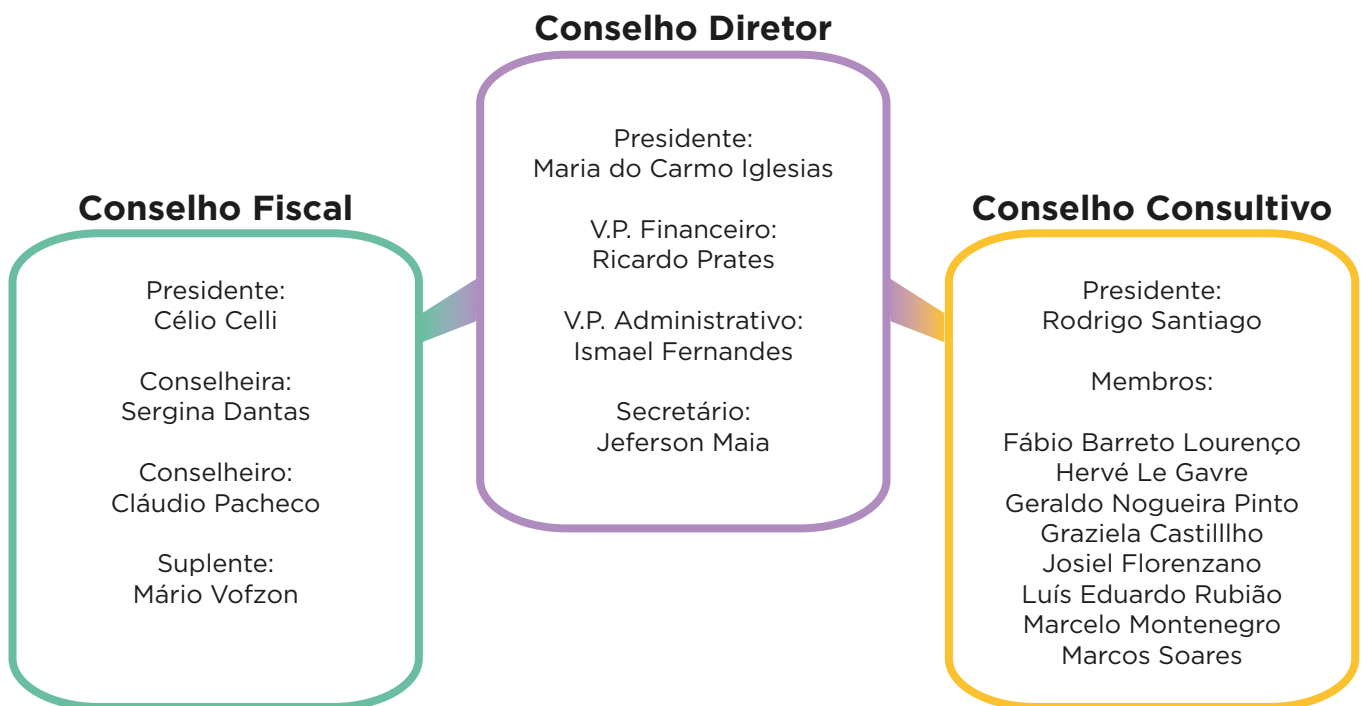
Conselho Diretor

Presidente:
Maria do Carmo Iglesias

V.P. Financeiro:
Ricardo Prates

V.P. Administrativo:
Ismael Fernandes

Secretário:
Jeferson Maia

Conselho Fiscal

Presidente:
Célio Celli

Conselheira:
Sergina Dantas

Conselheiro:
Cláudio Pacheco

Suplente:
Mário Vofzon

Conselho Consultivo

Presidente:
Rodrigo Santiago

Membros:

Fábio Barreto Lourenço
Hervé Le Gavre
Geraldo Nogueira Pinto
Graziela Castilllho
Josiel Florenzano
Luís Eduardo Rubião
Marcelo Montenegro
Marcos Soares